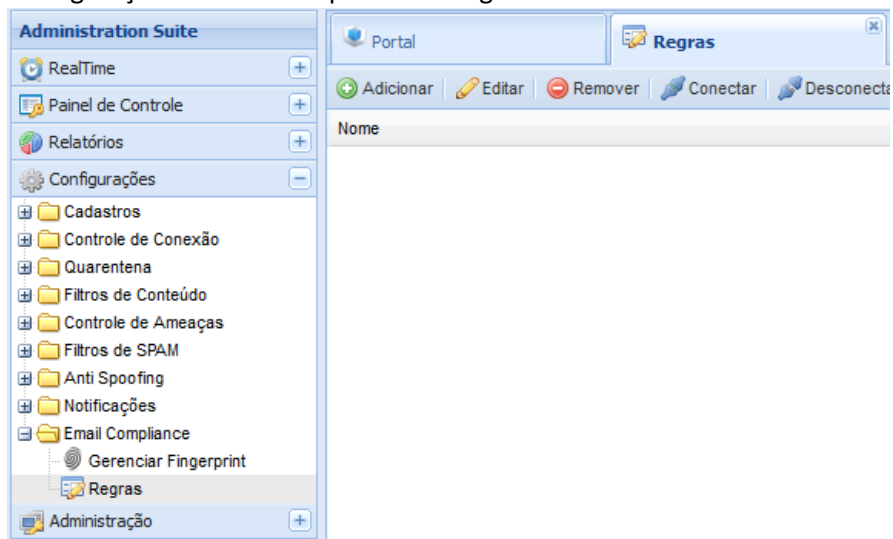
Administration Suite
RealTime
Painel de Controle
Relatórios
Configurações
Cadastros
Controle de Conexão
Quarentena
Filtros de Conteúdo
Controle de Ameaças
Filtros de SPAM
Anti Spoofing
Notificações
Email Compliance
Gerenciar Fingerprint
Regras
Administração

Portal
Regras

Adicionar
Editar
Remover
Conectar
Desconecta

Nome